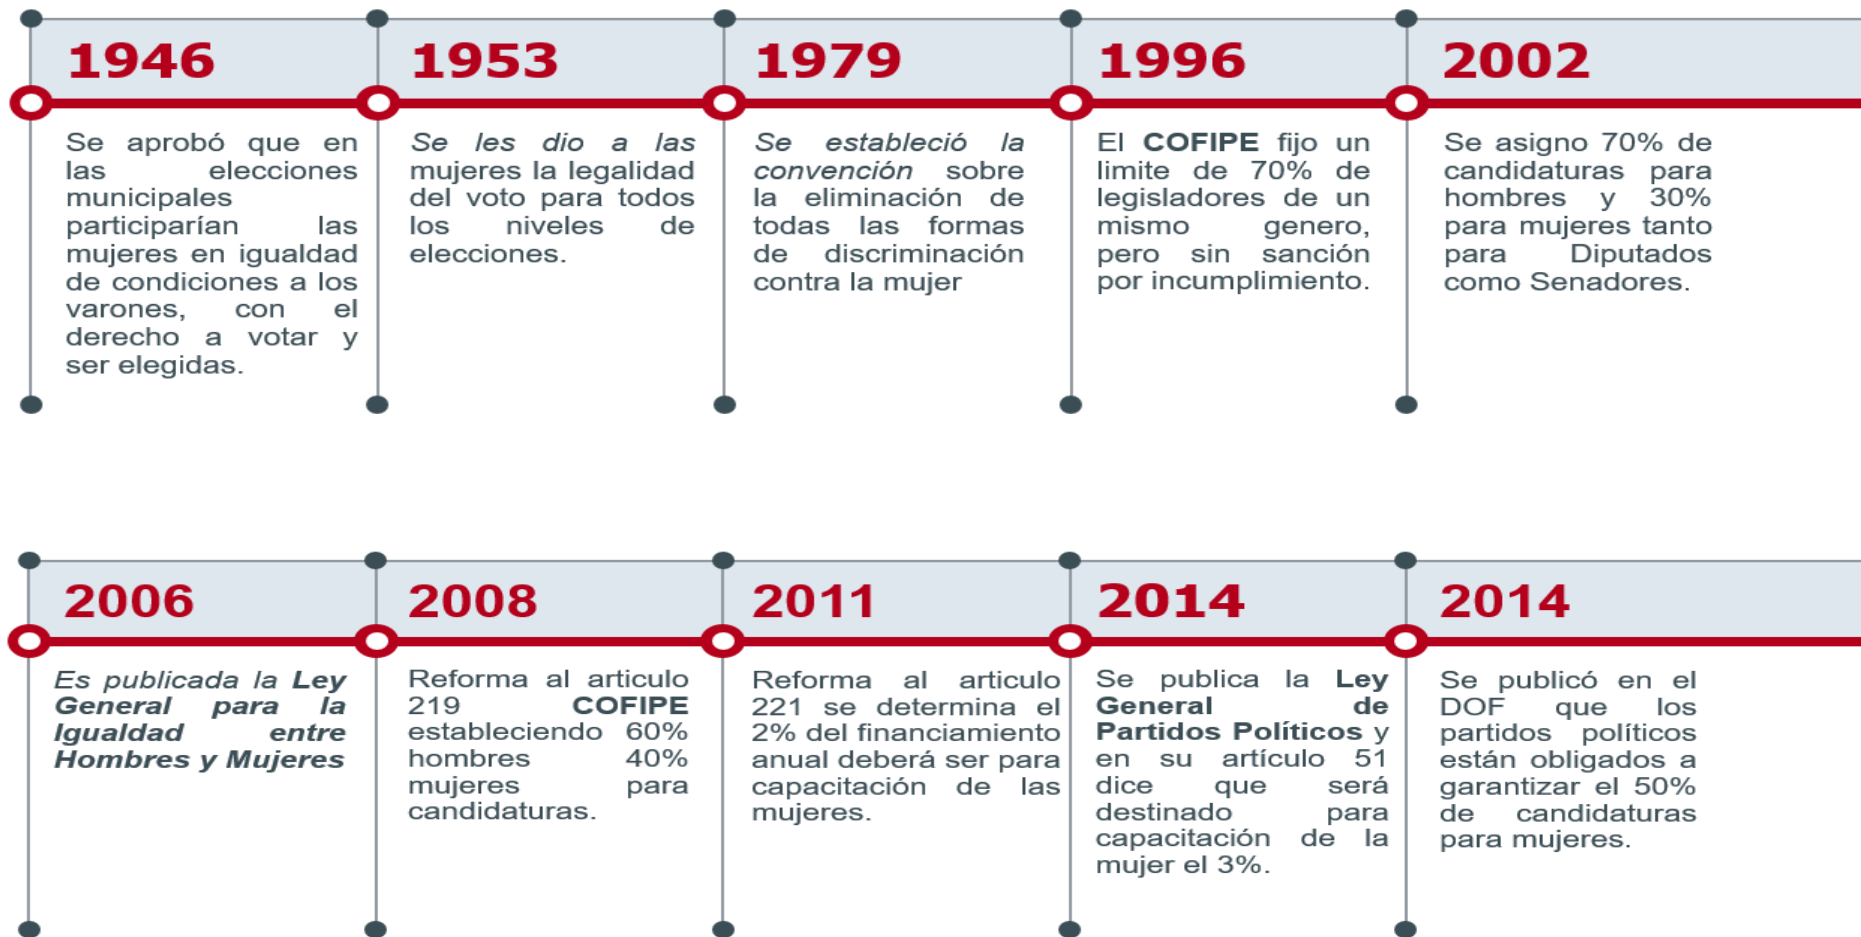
1946

Se aprobó que en las elecciones municipales participarían las mujeres en igualdad de condiciones a los varones, con el derecho a votar y ser elegidas.

1953

Se les dio a las mujeres la legalidad del voto para todos los niveles de elecciones.

1979

Se estableció la convención sobre la eliminación de todas las formas de discriminación contra la mujer

1996

El **COFIPE** fijo un limite de 70% de legisladores de un mismo genero, pero sin sanción por incumplimiento.

2002

Se asigno 70% de candidaturas para hombres y 30% para mujeres tanto para Diputados como Senadores.

2006

Es publicada la **Ley General para la Igualdad entre Hombres y Mujeres**

2008

Reforma al articulo 219 **COFIPE** estableciendo 60% hombres 40% mujeres para candidaturas.

2011

Reforma al articulo 221 se determina el 2% del financiamiento anual deberá ser para capacitación de las mujeres.

2014

Se publica la **Ley General de Partidos Políticos** y en su artículo 51 dice que será destinado para capacitación de la mujer el 3%.

2014

Se publicó en el DOF que los partidos políticos están obligados a garantizar el 50% de candidaturas para mujeres.